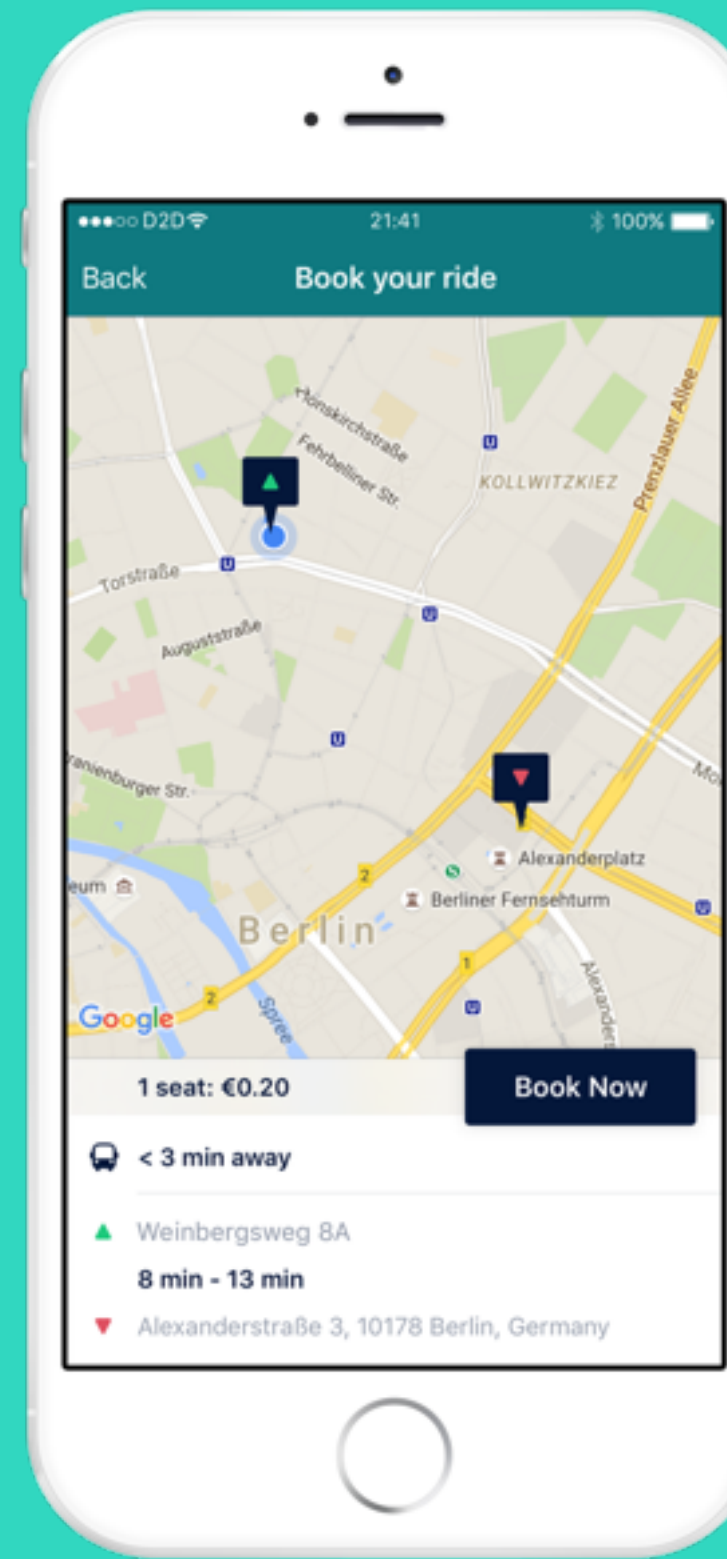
●●●○○ D2D 21:41 100%

Back Book your ride

Hönskirchstraße
Fehrbelliner Str.
KOLLWITZKIEZ
Prenzlauer Allee
Torstraße
Auguststraße
anienburger Str.
Mo
Alexanderplatz
Berliner Fernsehturm
eum
Berlin
Spree
Alexanders
2
2
1
Google

1 seat: €0.20

Book Now

< 3 min away

Weinbergsweg 8A

8 min - 13 min

Alexanderstraße 3, 10178 Berlin, Germany